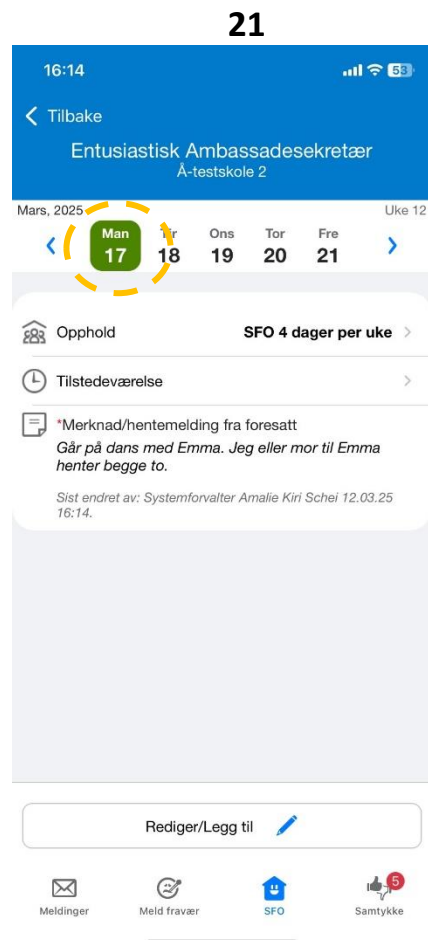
21

16:14 53

Tilbake

Entusiastisk Ambassadesekretær
Å-testskole 2

Mars, 2025 Uke 12

Man 17 | Tir 18 | Ons 19 | Tor 20 | Fre 21

Opphold SFO 4 dager per uke

Tilstedeværelse

*Merknad/hentemelding fra foresatt
Går på dans med Emma. Jeg eller mor til Emma henter begge to.

Sist endret av: Systemforvalter Amalie Kiri Schei 12.03.25 16:14.

Rediger/Legg til

Meldinger Meld fravær SFO 5 Samtykke